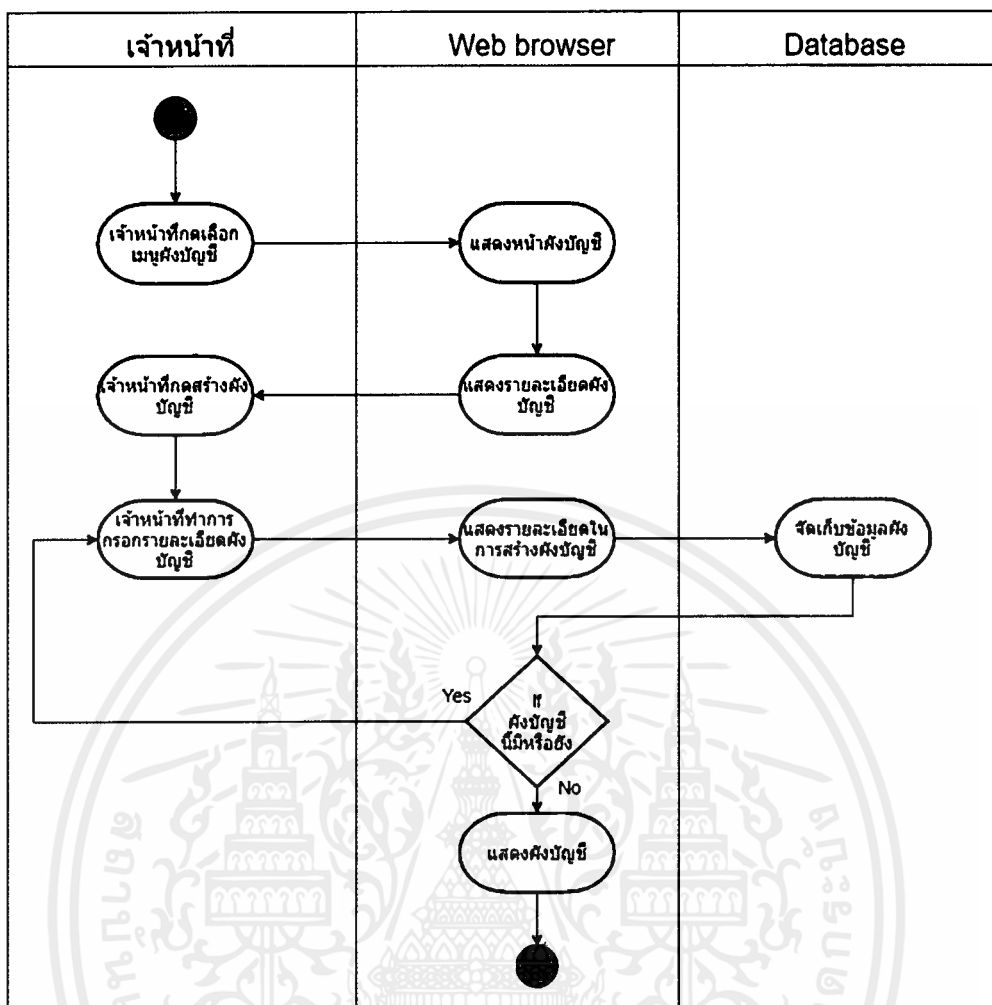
| เจ้าหน้าที่ | Web browser | Database |
|---|---|---|

เจ้าหน้าที่กดเลือกเมนูผังบัญชี

แสดงหน้าผังบัญชี

แสดงรายละเอียดผังบัญชี

เจ้าหน้าที่กดสร้างผังบัญชี

เจ้าหน้าที่ทำการกรอกรายละเอียดผังบัญชี

แสดงรายละเอียดในการสร้างผังบัญชี

จัดเก็บข้อมูลผังบัญชี

Yes

ผังบัญชีนี้มีหรือยัง

No

แสดงผังบัญชี